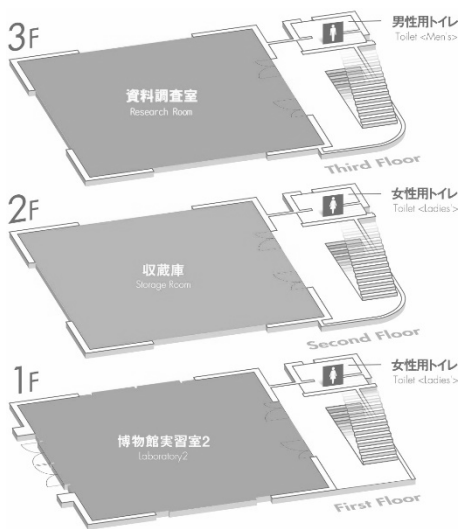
3F

男性用トイレ
Toilet <Men's>

資料調査室
Research Room

Third Floor

2F

女性用トイレ
Toilet <Ladies'>

収蔵庫
Storage Room

Second Floor

1F

女性用トイレ
Toilet <Ladies'>

博物館実習室2
Laboratory2

First Floor